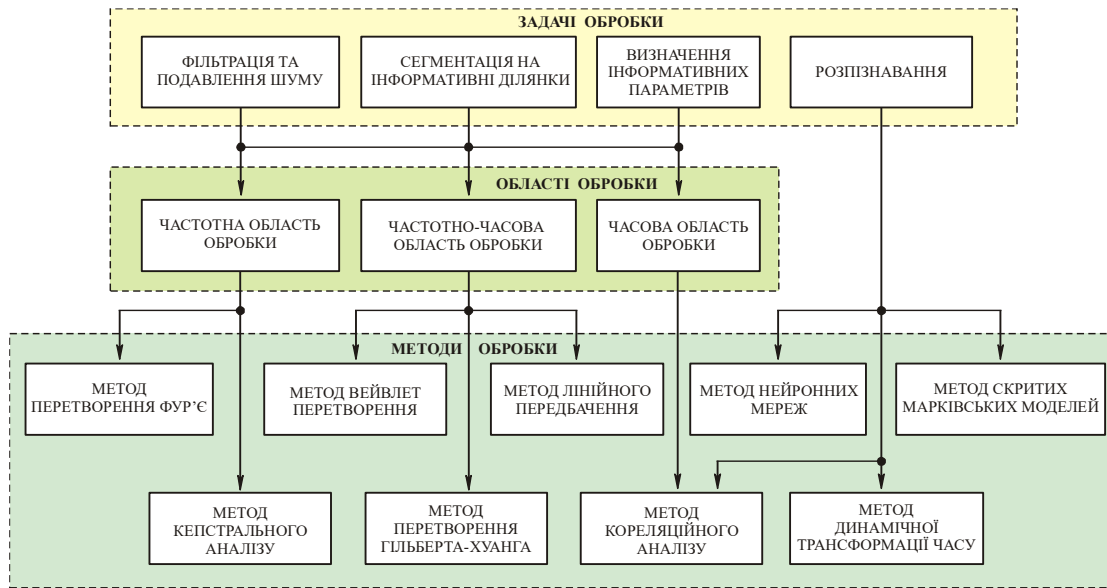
ЗАДАЧІ ОБРОБКИ

ФІЛЬТРАЦІЯ ТА ПОДАВЛЕННЯ ШУМУ

СЕГМЕНТАЦІЯ НА ІНФОРМАТИВНІ ДІЛЯНКИ

ВИЗНАЧЕННЯ ІНФОРМАТИВНИХ ПАРАМЕТРІВ

РОЗПІЗНАВАННЯ

ОБЛАСТІ ОБРОБКИ

ЧАСТОТНА ОБЛАСТЬ ОБРОБКИ

ЧАСТОТНО-ЧАСОВА ОБЛАСТЬ ОБРОБКИ

ЧАСОВА ОБЛАСТЬ ОБРОБКИ

МЕТОДИ ОБРОБКИ

МЕТОД ПЕРЕТВОРЕННЯ ФУР'Є

МЕТОД ВЕЙВЛЕТ ПЕРЕТВОРЕННЯ

МЕТОД ЛІНІЙНОГО ПЕРЕДБАЧЕННЯ

МЕТОД НЕЙРОННИХ МЕРЕЖ

МЕТОД СКРИТИХ МАРКІВСЬКИХ МОДЕЛЕЙ

МЕТОД КЕПСТРАЛЬНОГО АНАЛІЗУ

МЕТОД ПЕРЕТВОРЕННЯ ГІЛЬБЕРТА-ХУАНГА

МЕТОД КОРЕЛЯЦІЙНОГО АНАЛІЗУ

МЕТОД ДИНАМІЧНОЇ ТРАНСФОРМАЦІЇ ЧАСУ